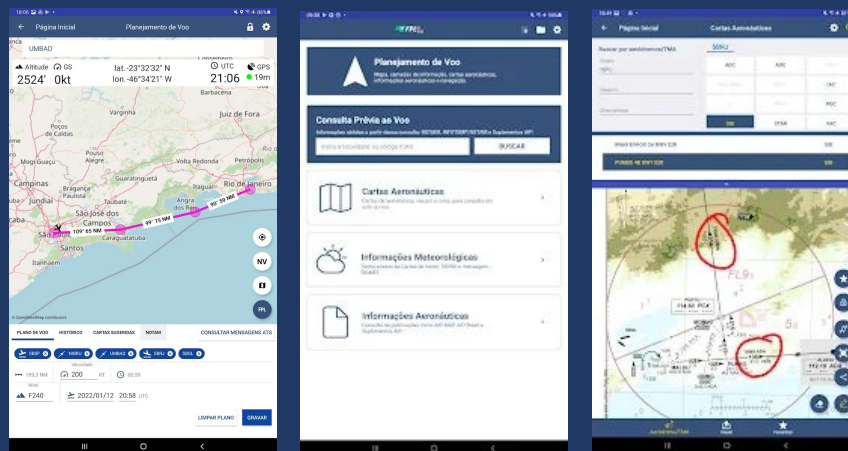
18:06

← Página Inicial Planejamento de Voo

UMBAD

Altitude 2524' GS 0kt lat. -23°32'32" N lon. -46°34'21" W UTC 21:06 GPS 19m

Varginha Juiz de Fora Barbacena Poços de Caldas Petrópolis Mogi Guaçu Campinas Bragança Paulista Jundiaí Guaratinguetá São José dos Campos Angra dos Reis Rio de Janeiro São Paulo Santos Caraguatatuba Itanhaém

109° 65 NM 99° 75 NM 89° 39 NM

NV FPL

© OpenStreetMap contributors

PLANO DE VOO HISTÓRICO CARTAS SUGERIDAS NOTAM CONSULTAR MENSAGENS ATS

SBSP NIBRU UMBAD SBRJ SBGL

195.3 NM Velocidade 200 KT 00:59

Nível F240 2022/01/12 20:58 UTC

LIMPAR PLANO GRAVAR

Planejamento de Voo
Mapa, camadas de informação, cartas aeronáuticas, informações aeronáuticas e navegação.

Consulta Prévia ao Voo
Informações válidas a partir deste consulta: METAR, INFOTEMP, NOTAM e Suplementos AIP.
Insira a localidade ou código ICAO BUSCAR

Cartas Aeronáuticas

Informações Meteorológicas

Informações Aeronáuticas

← Página Inicial Cartas Aeronáuticas

SBRJ

ADC AOC PDC IAC SID STAR VAC

Aeródromo/TMA Visual Favoritos